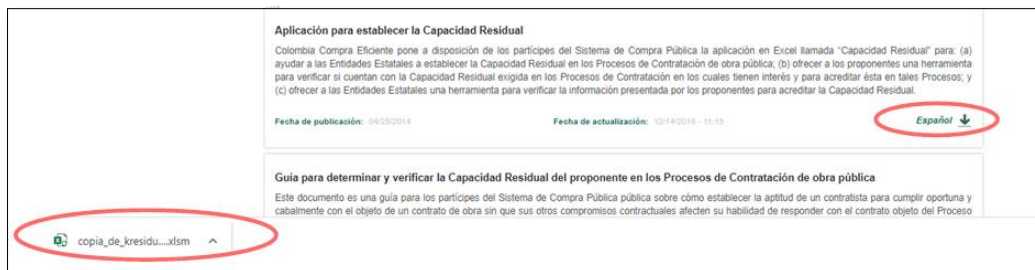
Aplicación para establecer la Capacidad Residual

Colombia Compra Eficiente pone a disposición de los partícipes del Sistema de Compra Pública la aplicación en Excel llamada "Capacidad Residual" para: (a) ayudar a las Entidades Estatales a establecer la Capacidad Residual en los Procesos de Contratación de obra pública; (b) ofrecer a los proponentes una herramienta para verificar si cuentan con la Capacidad Residual exigida en los Procesos de Contratación en los cuales tienen interés y para acreditar ésta en tales Procesos; y (c) ofrecer a las Entidades Estatales una herramienta para verificar la información presentada por los proponentes para acreditar la Capacidad Residual.

Fecha de publicación: 04/25/2014

Fecha de actualización: 12/14/2018 - 11:15

Español

Guía para determinar y verificar la Capacidad Residual del proponente en los Procesos de Contratación de obra pública

Este documento es una guía para los partícipes del Sistema de Compra Pública pública sobre cómo establecer la aptitud de un contratista para cumplir oportuna y cabalmente con el objeto de un contrato de obra sin que sus otros compromisos contractuales afecten su habilidad de responder con el contrato objeto del Proceso

copia_de_kresidu....xlsm